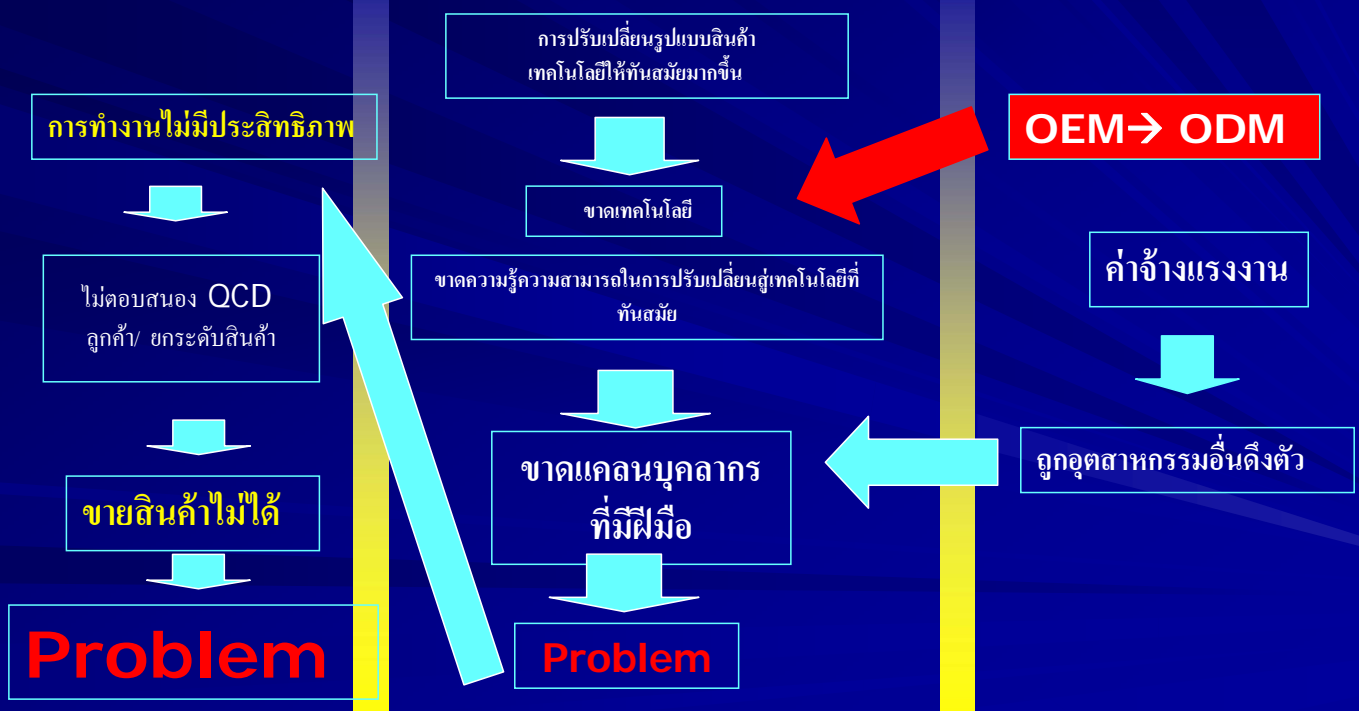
การทำงานไม่มีประสิทธิภาพ

ไม่ตอบสนอง QCD ลูกค้า/ ยกระดับสินค้า

ขายสินค้าไม่ได้

Problem

การปรับเปลี่ยนรูปแบบสินค้า เทคโนโลยีให้ทันสมัยมากขึ้น

ขาดเทคโนโลยี

ขาดความรู้ความสามารถในการปรับเปลี่ยนสู่เทคโนโลยีที่ทันสมัย

ขาดแคลนบุคลากร ที่มีฝีมือ

Problem

OEM→ ODM

ค่าจ้างแรงงาน

ถูกอุตสาหกรรมอื่นดึงตัว